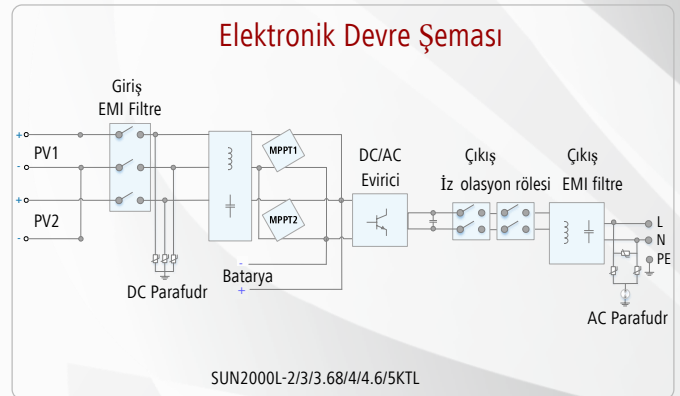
Elektronik Devre Şeması

Giriş
EMI Filtre

+
PV1
-

+
PV2
-

MPPT1

MPPT2

DC/AC
Evirici

Çıkış
İz olasyon rölesi

Çıkış
EMI filtre

L
N
PE

Batarya
-
+

DC Parafudr

AC Parafudr

SUN2000L-2/3/3.68/4/4.6/5KTL